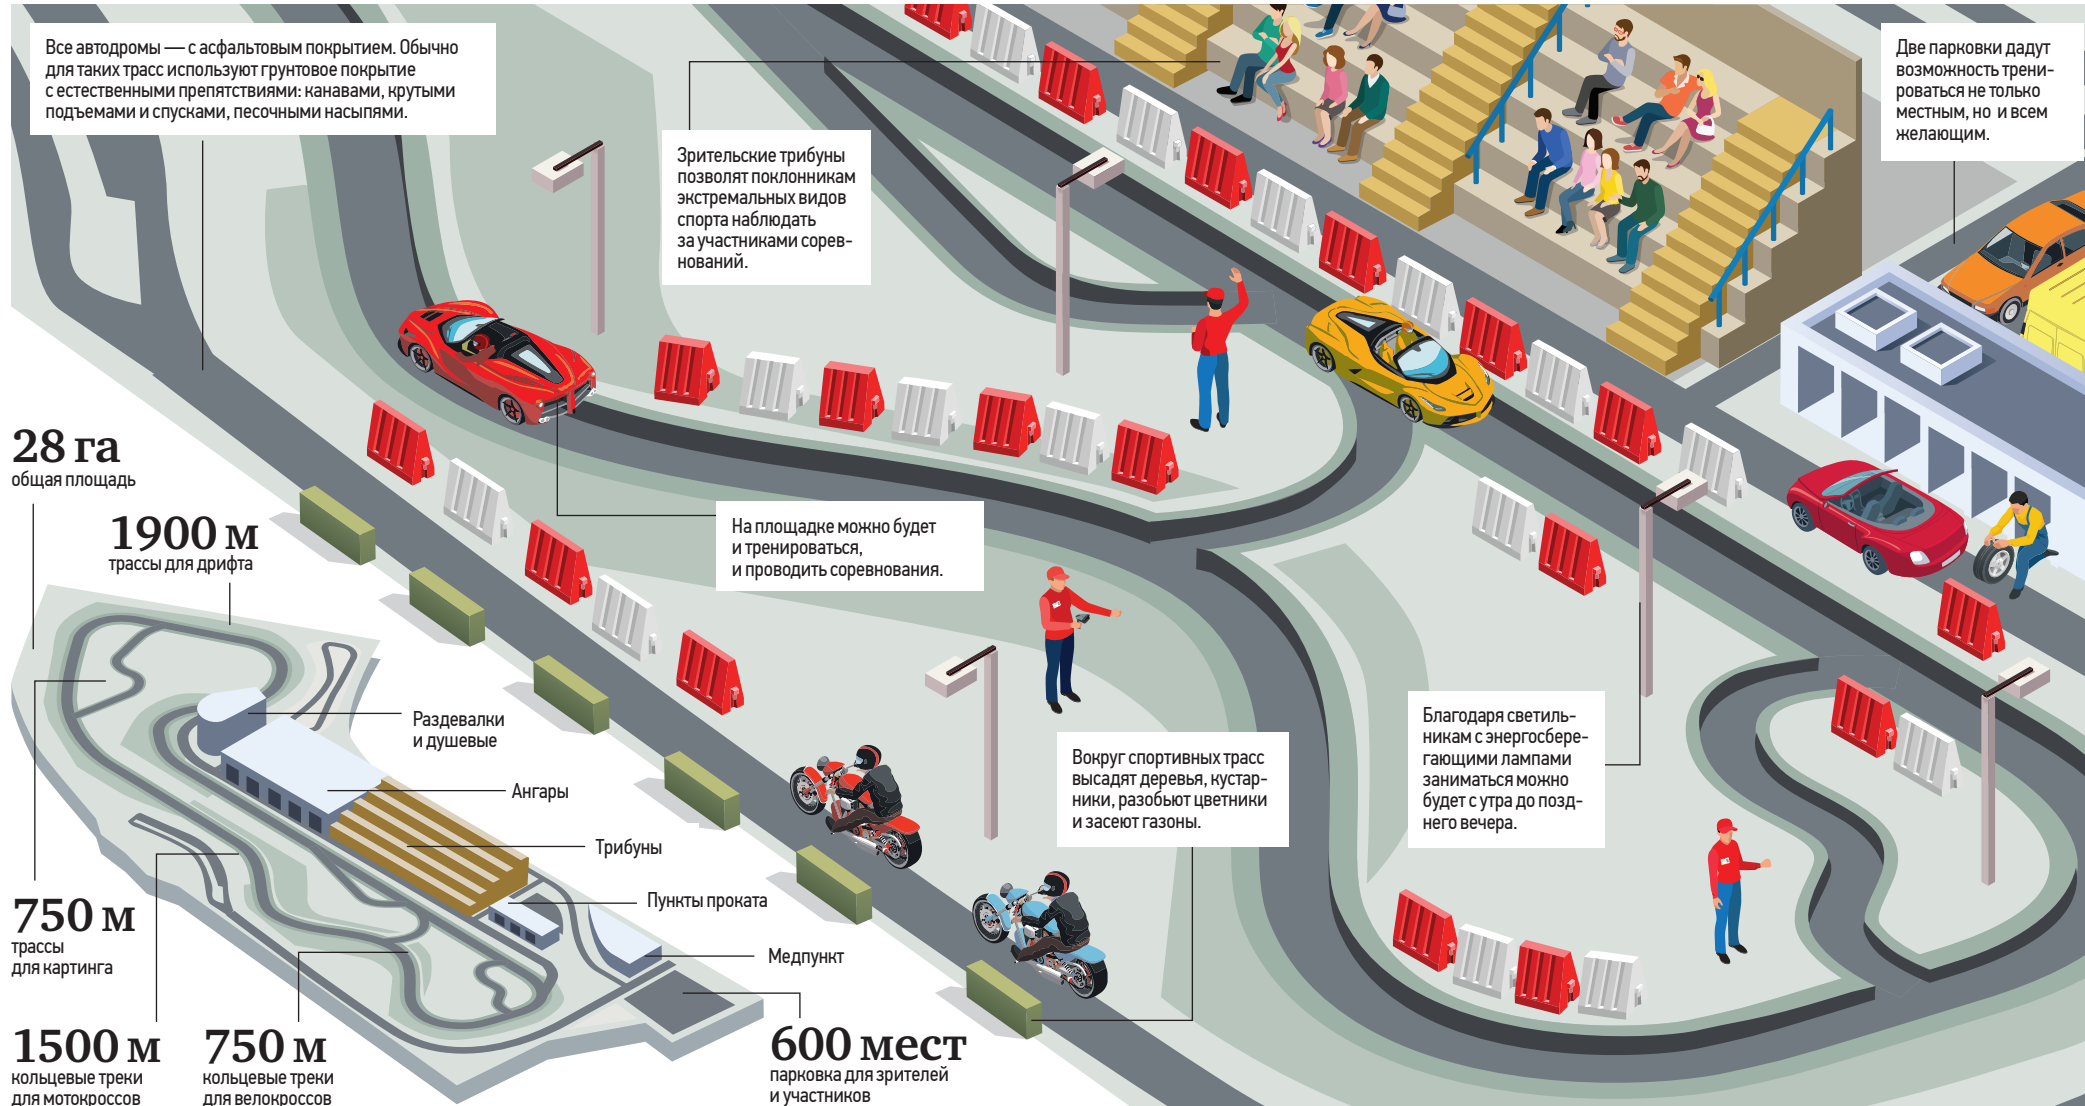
Все автодромы — с асфальтовым покрытием. Обычно для таких трасс используют грунтовое покрытие с естественными препятствиями: канавами, крутыми подъемами и спусками, песочными насыпями.

Зрительские трибуны позволят поклонникам экстремальных видов спорта наблюдать за участниками соревнований.

Две парковки дадут возможность тренироваться не только местным, но и всем желающим.

28 га
общая площадь

1900 м
трассы для дрифта

На площадке можно будет и тренироваться, и проводить соревнования.

Раздевалки и душевые

Ангары

Трибуны

Пункты проката

Медпункт

Вокруг спортивных трасс высадят деревья, кустарники, разобьют цветники и засеют газоны.

Благодаря светильникам с энергосберегающими лампами заниматься можно будет с утра до позднего вечера.

750 м
трассы для картинга

1500 м
кольцевые треки для мотокроссов

750 м
кольцевые треки для велокроссов

600 мест
парковка для зрителей и участников